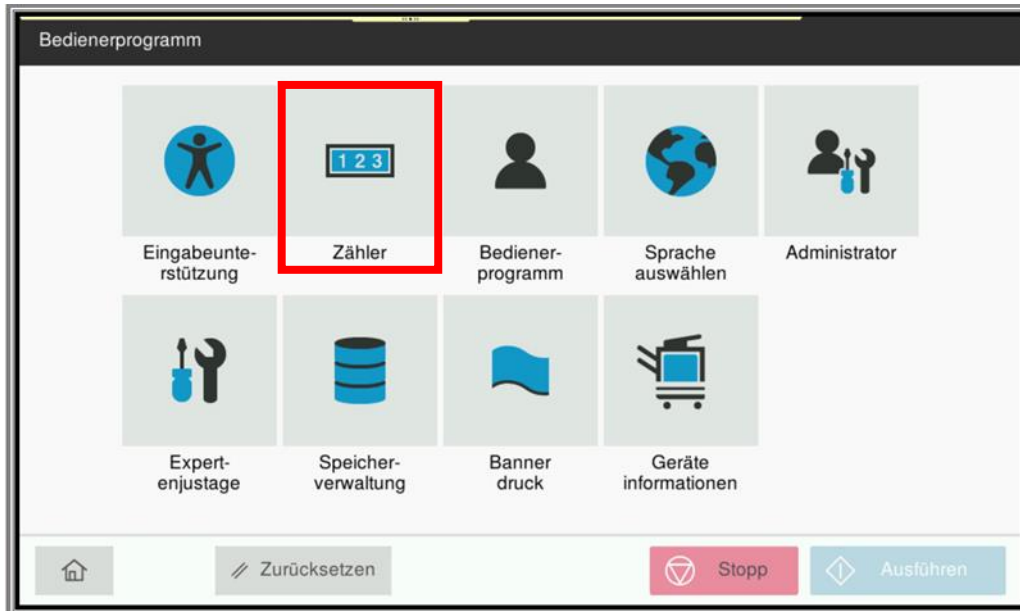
Bedienerprogramm

Eingabeunterstützung

1 2 3

Zähler

Bedienerprogramm

Sprache auswählen

Administrator

Expertenjustage

Speicherverwaltung

Banner druck

Geräte informationen

Zurücksetzen

Stopp

Ausführen